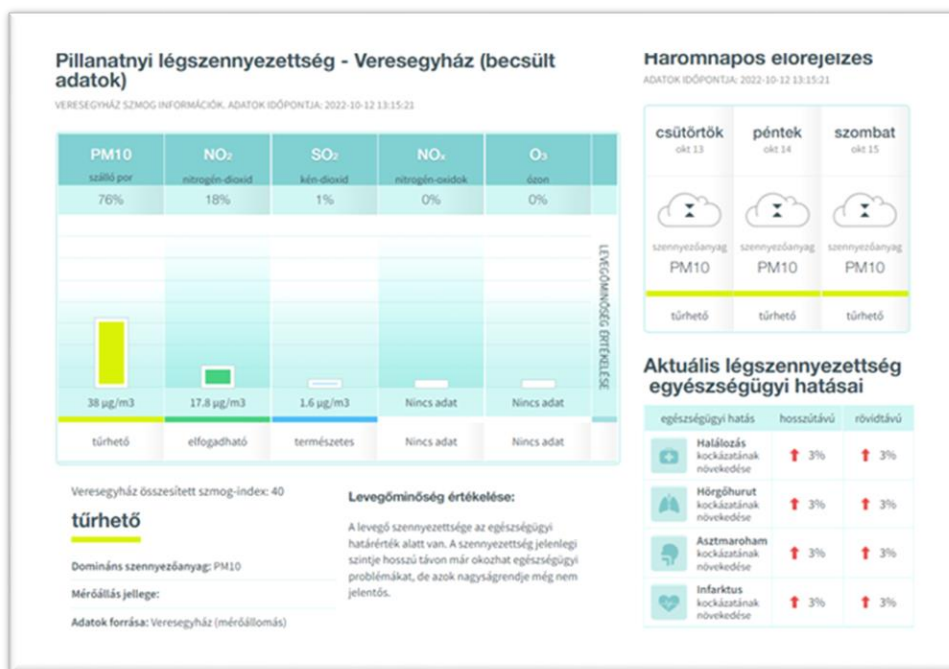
Pillanatnyi légszennyezettség - Veresegyház (becsült adatok)

VERESEGYHÁZ SZMOG INFORMÁCIÓK. ADATOK IDŐPONTJA: 2022-10-12 13:15:21

| PM10 szálló por | $NO_2$ nitrogén-dioxid | $SO_2$ kén-dioxid | $NO_x$ nitrogén-oxidok | $O_3$ ózon |
|---|---|---|---|---|
| 76% | 18% | 1% | 0% | 0% |
| 38 µg/m3 | 17.8 µg/m3 | 1.6 µg/m3 | Nincs adat | Nincs adat |
| tűrhető | elfogadható | természetes | Nincs adat | Nincs adat |

LEVEGŐMINŐSÉG ÉRTÉKELÉSE

Veresegyház összesített szmog-index: 40

tűrhető

Domináns szennyezőanyag: PM10

Mérőállás jellege:

Adatok forrása: Veresegyház (mérőállomás)

Levegőminőség értékelése:

A levegő szennyezettsége az egészségügyi határérték alatt van. A szennyezettség jelenlegi szintje hosszú távon már okozhat egészségügyi problémákat, de azok nagyságrendje még nem jelentős.

Háromnapos előrejelzés

ADATOK IDŐPONTJA: 2022-10-12 13:15:21

| csütörtök okt 13 | péntek okt 14 | szombat okt 15 |
|---|---|---|
| szennyezőanyag PM10 | szennyezőanyag PM10 | szennyezőanyag PM10 |
| tűrhető | tűrhető | tűrhető |

Aktuális légszennyezettség egészségügyi hatásai

| egészségügyi hatás | hosszútávú | rövidtávú |
|---|---|---|
| Halálozás kockázatának növekedése | 3% | 3% |
| Hörghurut kockázatának növekedése | 3% | 3% |
| Asztmaroham kockázatának növekedése | 3% | 3% |
| Infarktus kockázatának növekedése | 3% | 3% |